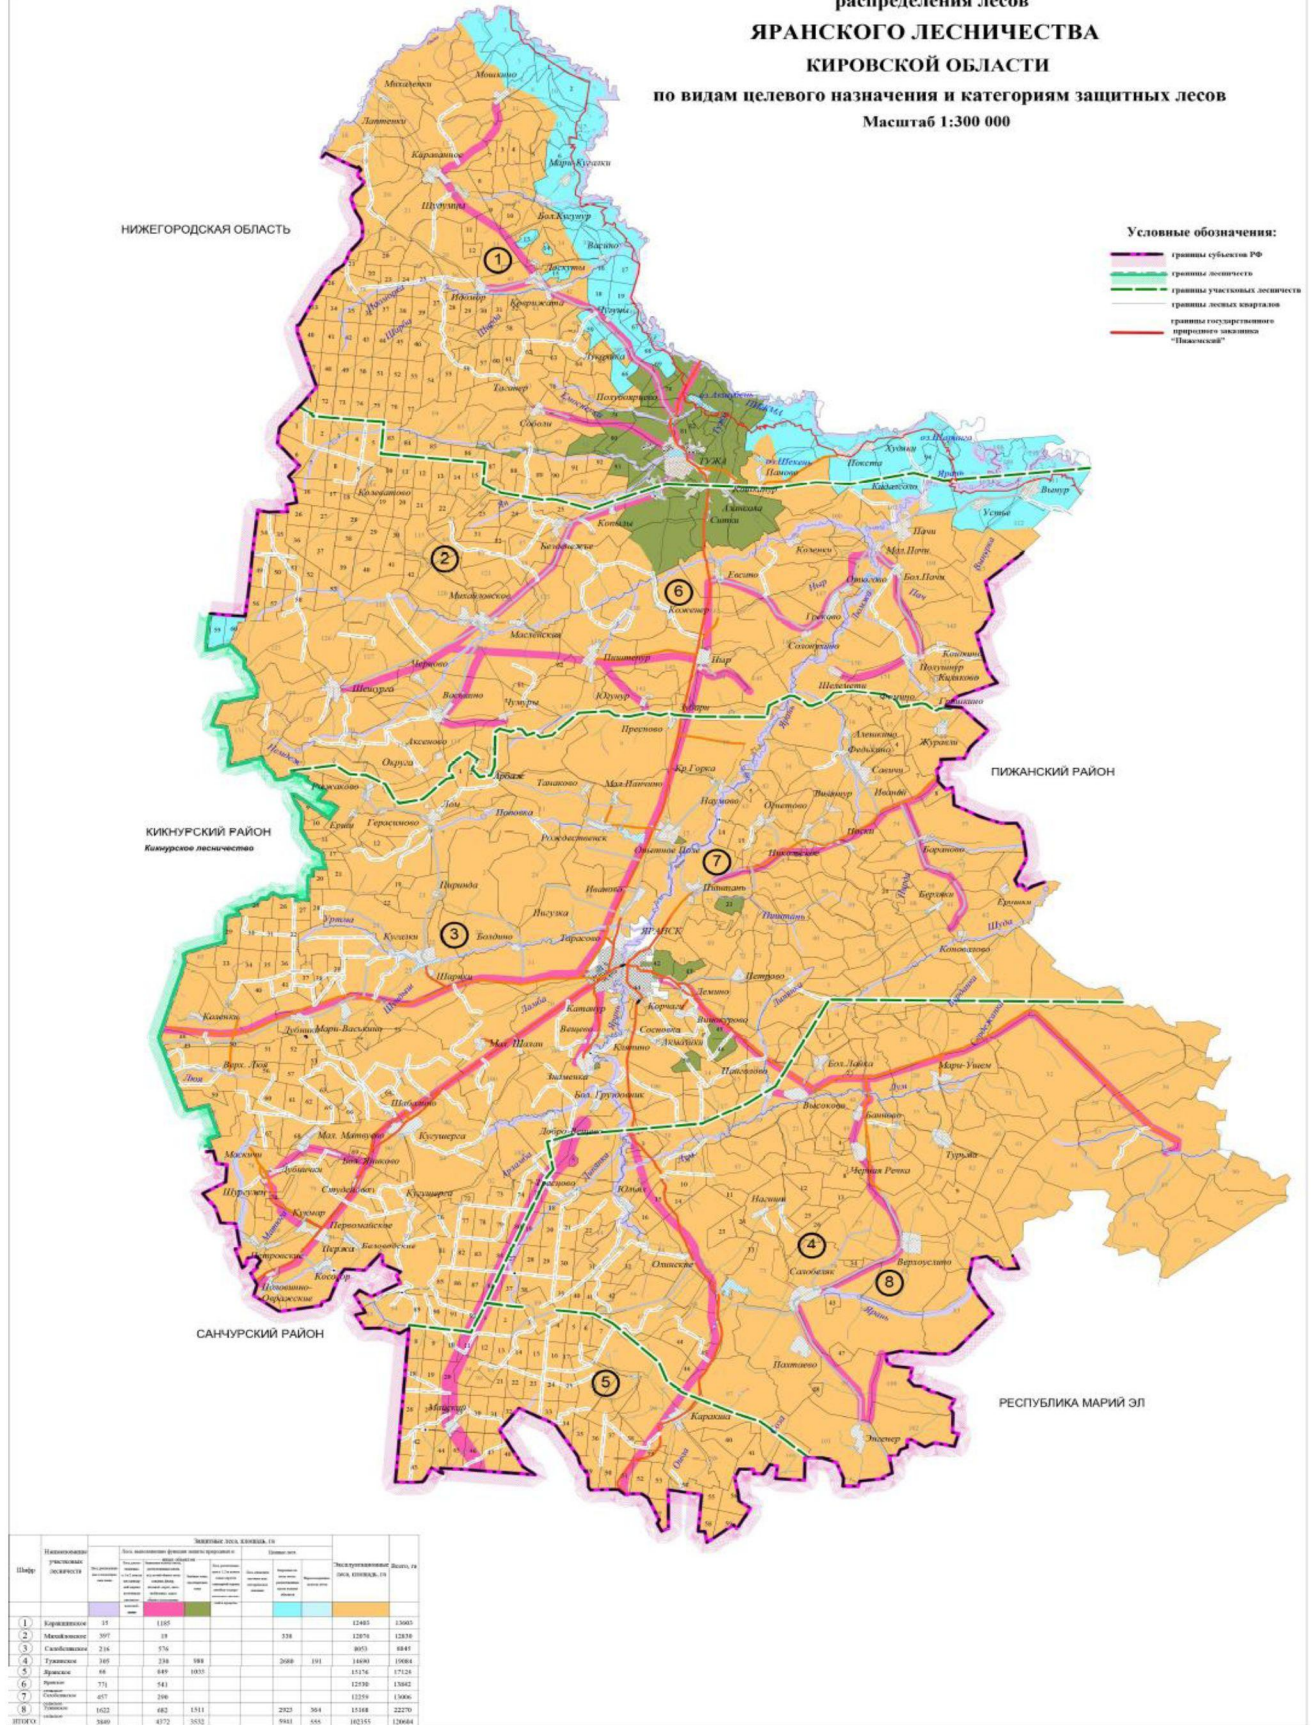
распределения лесов
ЯРАНСКОГО ЛЕСНИЧЕСТВА
КИРОВСКОЙ ОБЛАСТИ
по видам целевого назначения и категориям защитных лесов
Масштаб 1:300 000

Условные обозначения:
границы субъектов РФ
границы лесничеств
границы участковых лесничеств
границы лесных кварталов
границы государственного природного заказника "Пижемский"

НИЖЕГОРОДСКАЯ ОБЛАСТЬ
КИКНУРСКИЙ РАЙОН
Кикнурское лесничество
ПИЖАНСКИЙ РАЙОН
САНЧУРСКИЙ РАЙОН
РЕСПУБЛИКА МАРИЙ ЭЛ

Михалёнки
Лаптенки
Мокачино
Карамаиха
Мари-Кугалки
Шулумы
Бол.Кугунур
Васино
Лоскуты
Идомор
Кугуши
Тасанер
Соболи
Полубояриново
Лукерники
ТУЖА
Пачи
Пекста
Худяши
Выпорог
Устье
Колесниково
Коврижата
Коныши
Безденежье
Михайловское
Масленская
Шешурга
Чумуры
Васькино
Аксеново
Округа
Арбаж
Танаково
Лом
Поповка
Мал.Пачи
Бол.Пачи
Кожсенер
Ныр
Греково
Сахонгино
Шелементи
Пиштенур
Юшкинур
Пресново
Кр.Горка
Опытное Поле
Пиштань
Рождественск
Иваново
Лисунка
Тарасово
ЯРАНСК
Кугалки
Болдино
Шарки
Коленки
Дубники
Мари-Васькино
Верх. Люмь
Кананер
Сосновка
Зименки
Шабалино
Кугушерга
Высоково
Бол.Лайка
Черная Речка
Турьма
Сахобеляк
Верхоуслино
Пахтаево
Каракша
Энгенер
Кугунур
Первомайское
Косолапово
Мацкиши
Журавли
Федькино
Знаменка
Лоза
Пижма
Ярань
1
2
3
4
5
6
7
8

| Шифр | Наименование участковых лесничеств | Защитные леса, площадь, га | | | | | | | | Эксплуатационные леса, площадь, га | Всего, га |
|---|---|---|---|---|---|---|---|---|---|---|---|
| 1 | Кармишинское | 15 | 1185 | | | | | | | 12403 | 13603 |
| 2 | Михайловское | 397 | 19 | | | | 338 | | | 12076 | 12830 |
| 3 | Салобелякское | 216 | 576 | | | | | | | 8053 | 8845 |
| 4 | Тужинское | 305 | 238 | 988 | | | 2680 | 191 | | 14690 | 19094 |
| 5 | Яранское | 88 | 849 | 1035 | | | | | | 15176 | 17128 |
| 6 | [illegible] | 771 | 541 | | | | | | | 12530 | 13842 |
| 7 | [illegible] | 457 | 290 | | | | | | | 12259 | 13006 |
| 8 | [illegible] | 1622 | 682 | 1511 | | | 2923 | 364 | | 15188 | 22270 |
| ИТОГО | | 3869 | 4372 | 3532 | | | 5941 | 555 | | 102355 | 120604 |